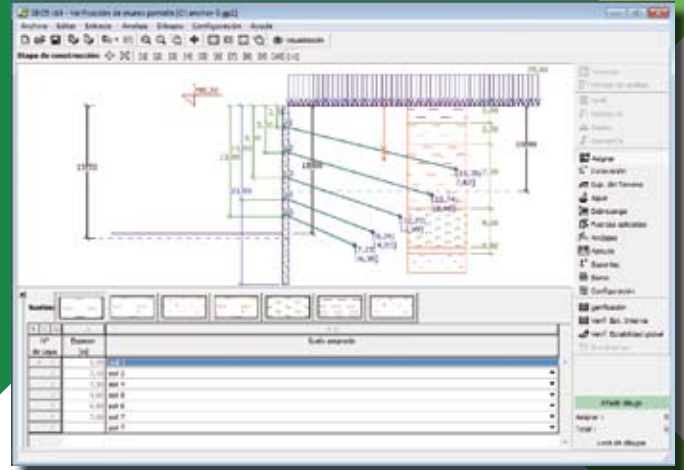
GEO5 2018 - Verificación de muros pantalla [C:\anchor-3.gp]

Archivo Editar Entrada Análisis Dibujos Configuración Ayuda

Visualización

Etapa de construcción

Terrenos
Perfiles de análisis

Suelo
Perfiles
Rellenos
Geometría

Asignar
Excavación
Sup. del Terreno
Agua
Sobrecarga
Fuerzas aplicadas
Anclajes
Apoyos
Soportes
Sismo
Configuración

Verificación
Verif. Est. Interna
Verif. Estabilidad global

15,00
18000
10000

Suelos

| Nº de capa | Espesor [m] | Suelo asignado |
|---|---|---|
| 1 | 3,00 | soil 1 |
| 2 | 2,00 | soil 2 |
| 3 | 3,00 | soil 4 |
| 4 | 4,00 | soil 5 |
| 5 | 4,00 | soil 6 |
| 6 | 2,00 | soil 7 |
| 7 | | soil 7 |

Añadir dibujo
Asignar :
Total :
Lista de dibujos